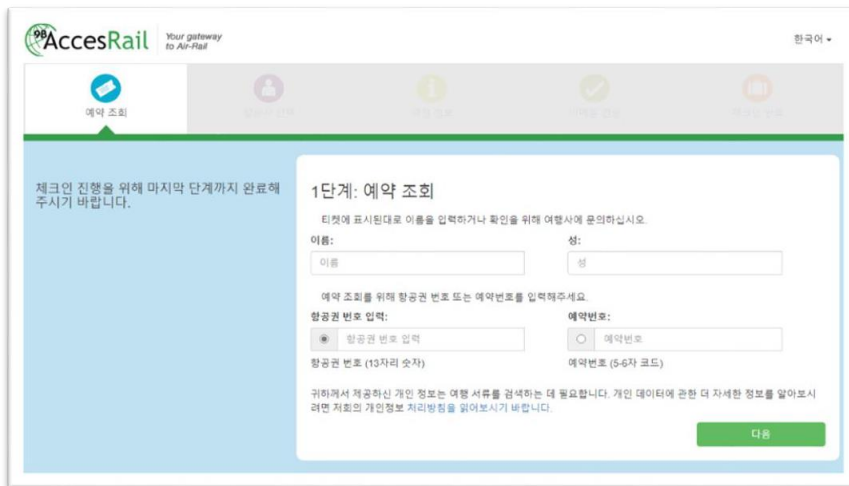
9B AccesRail Your gateway to Air-Rail

한국어 ▾

예약 조회

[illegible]

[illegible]

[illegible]

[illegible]

체크인 진행을 위해 마지막 단계까지 완료해 주시기 바랍니다.

1단계: 예약 조회

티켓에 표시된대로 이름을 입력하거나 확인을 위해 여행사에 문의하십시오.

이름:

이름

성:

성

예약 조회를 위해 항공권 번호 또는 예약번호를 입력해주세요.

항공권 번호 입력:

항공권 번호 입력

항공권 번호 (13자리 숫자)

예약번호:

예약번호

예약번호 (5-6자 코드)

귀하께서 제공하신 개인 정보는 여행 서류를 검색하는 데 필요합니다. 개인 데이터에 관한 더 자세한 정보를 알아보시려면 저희의 개인정보 처리방침을 읽어보시기 바랍니다.

다음